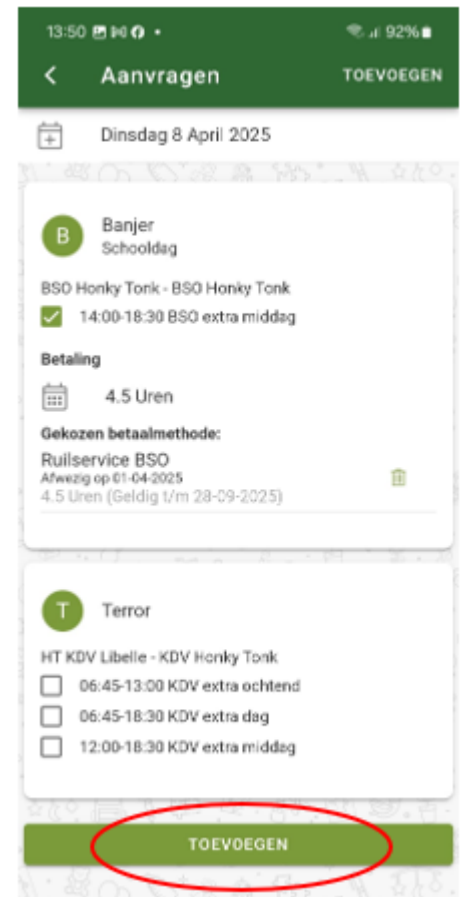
13:50 • 92%

<

Aanvragen

TOEVOEGEN

Dinsdag 8 April 2025

B

Banjer

Schooldag

BSO Honky Tonk - BSO Honky Tonk

14:00-18:30 BSO extra middag

Betaling

4.5 Uren

Gekozen betaalmethode:

Ruilservice BSO

Afwezig op 01-04-2025

4.5 Uren (Geldig t/m 28-09-2025)

T

Terror

HT KDV Libelle - KDV Honky Tonk

06:45-13:00 KDV extra ochtend

06:45-18:30 KDV extra dag

12:00-18:30 KDV extra middag

TOEVOEGEN